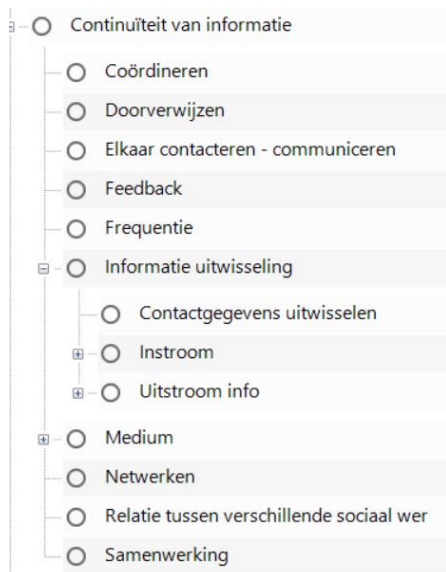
Continuïteit van informatie

Coördineren

Doorverwijzen

Elkaar contacteren - communiceren

Feedback

Frequentie

Informatie uitwisseling

Contactgegevens uitwisselen

Instroom

Uitstroom info

Medium

Netwerken

Relatie tussen verschillende sociaal wer

Samenwerking